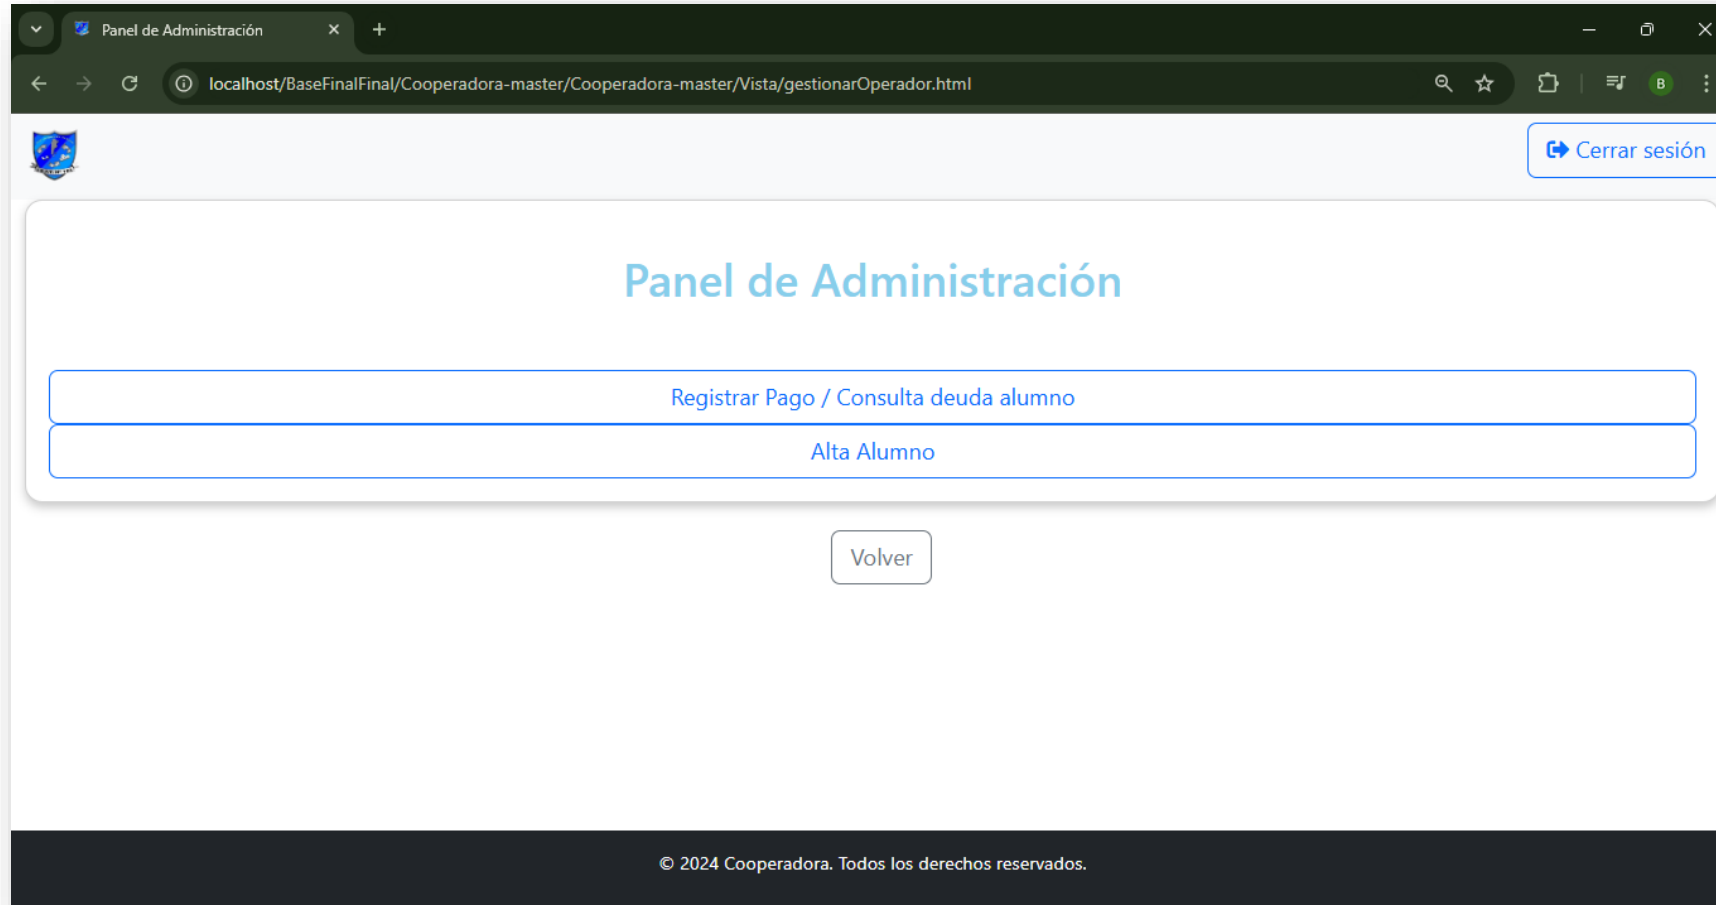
Panel de Administración

localhost/BaseFinalFinal/Cooperadora-master/Cooperadora-master/Vista/gestionarOperador.html

B

Cerrar sesión

Panel de Administración

Registrar Pago / Consulta deuda alumno

Alta Alumno

Volver

© 2024 Cooperadora. Todos los derechos reservados.